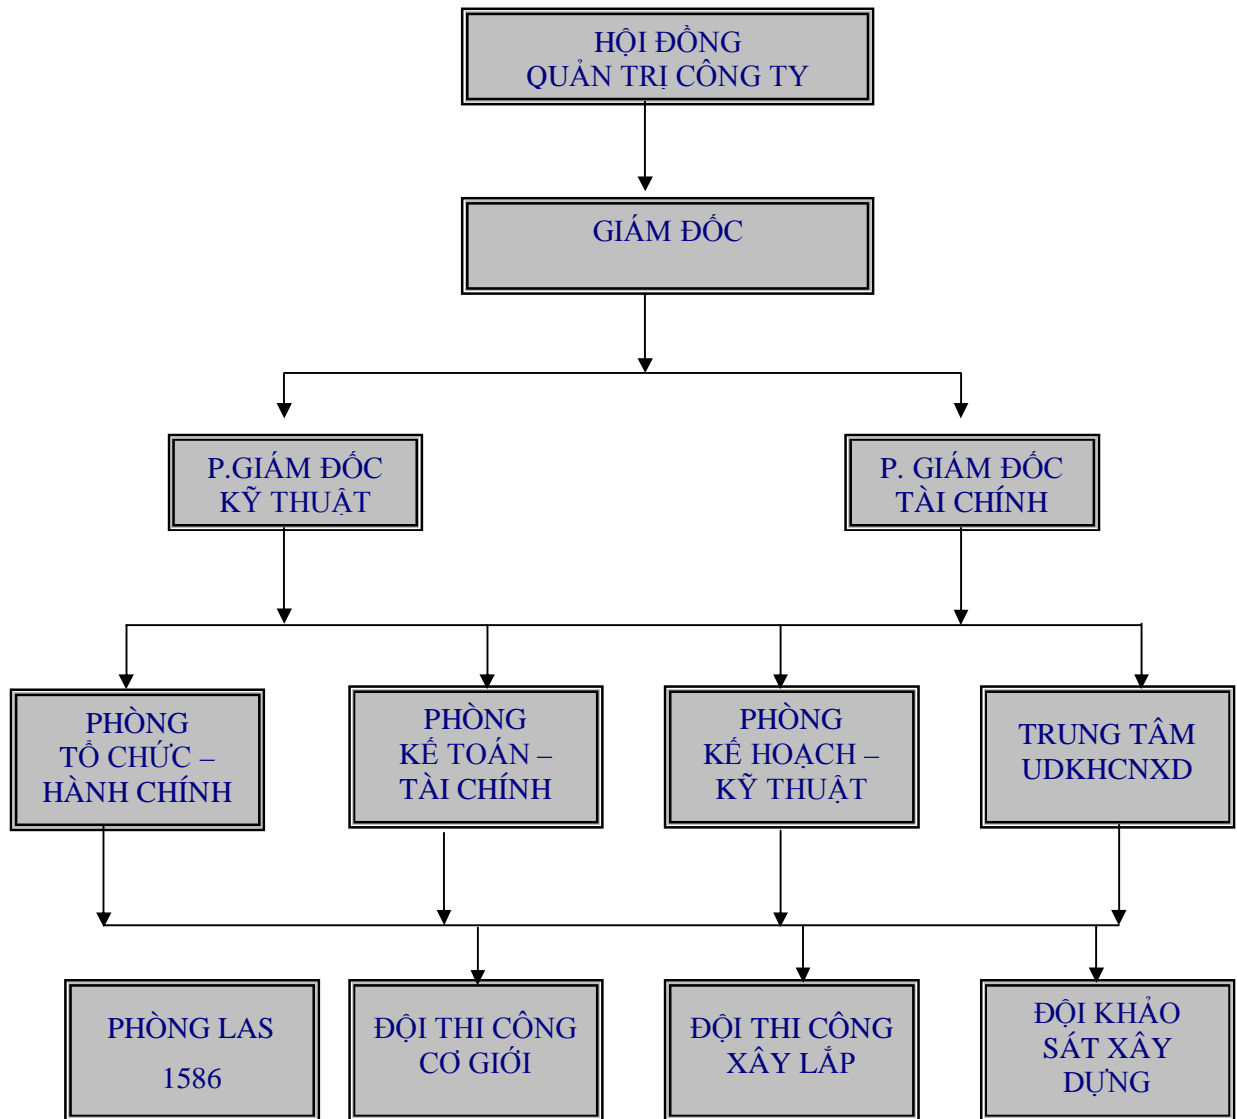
HỘI ĐỒNG
QUẢN TRỊ CÔNG TY

GIÁM ĐỐC

P.GIÁM ĐỐC
KỸ THUẬT

P. GIÁM ĐỐC
TÀI CHÍNH

PHÒNG
TỔ CHỨC –
HÀNH CHÍNH

PHÒNG
KẾ TOÁN –
TÀI CHÍNH

PHÒNG
KẾ HOẠCH –
KỸ THUẬT

TRUNG TÂM
UDKHCNXD

PHÒNG LAS
1586

ĐỘI THI CÔNG
CƠ GIỚI

ĐỘI THI CÔNG
XÂY LẮP

ĐỘI KHẢO
SÁT XÂY
DỰNG